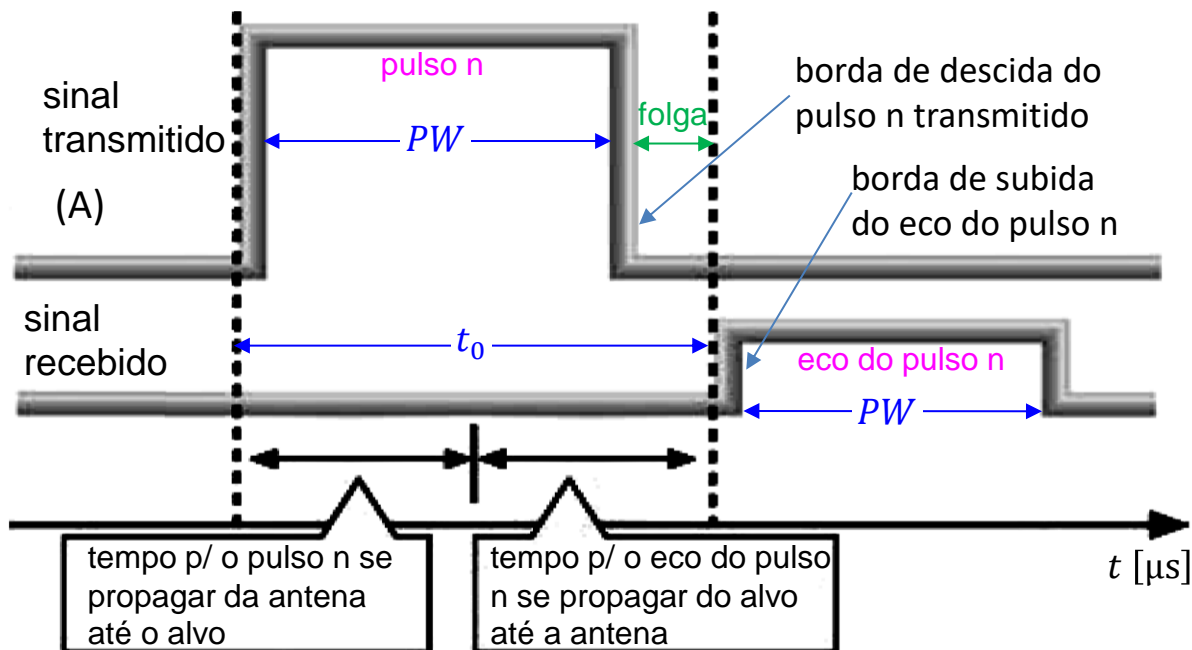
sinal transmitido

(A)

pulso n

$PW$

folga

borda de descida do pulso n transmitido

borda de subida do eco do pulso n

sinal recebido

$t_0$

eco do pulso n

$PW$

tempo p/ o pulso n se propagar da antena até o alvo

tempo p/ o eco do pulso n se propagar do alvo até a antena

$t$ [μs]